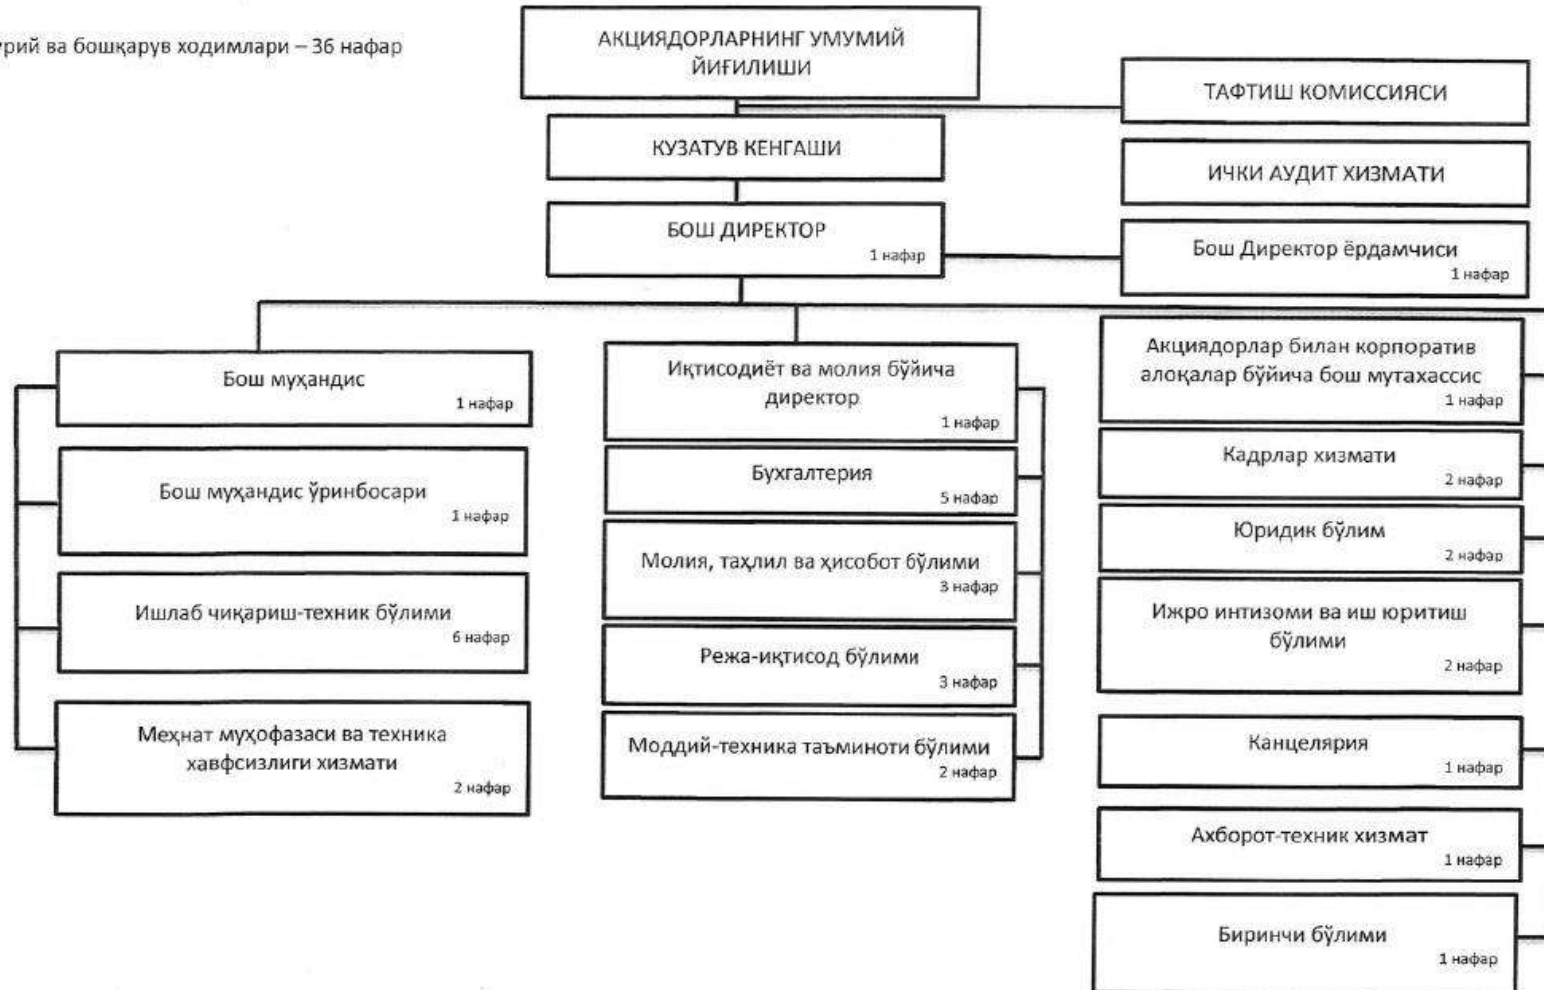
урий ва бошқарув ходимлари – 36 нафар

АКЦИЯДОРЛАРНИНГ УМУМИЙ ЙИҒИЛИШИ

ТАФТИШ КОМИССИЯСИ

КУЗАТУВ КЕНГАШИ

ИЧКИ АУДИТ ХИЗМАТИ

БОШ ДИРЕКТОР
1 нафар

Бош Директор ёрдамчиси
1 нафар

Бош муҳандис
1 нафар

Бош муҳандис ўринбосари
1 нафар

Ишлаб чиқариш-техник бўлими
6 нафар

Меҳнат муҳофазаси ва техника хавфсизлиги хизмати
2 нафар

Иқтисодиёт ва молия бўйича директор
1 нафар

Бухгалтерия
5 нафар

Молия, таҳлил ва ҳисобот бўлими
3 нафар

Режа-иқтисод бўлими
3 нафар

Моддий-техника таъминоти бўлими
2 нафар

Акциядорлар билан корпоратив алоқалар бўйича бош мутахассис
1 нафар

Кадрлар хизмати
2 нафар

Юридик бўлим
2 нафар

Ижро интизоми ва иш юритиш бўлими
2 нафар

Канцелярия
1 нафар

Ахборот-техник хизмат
1 нафар

Биринчи бўлими
1 нафар